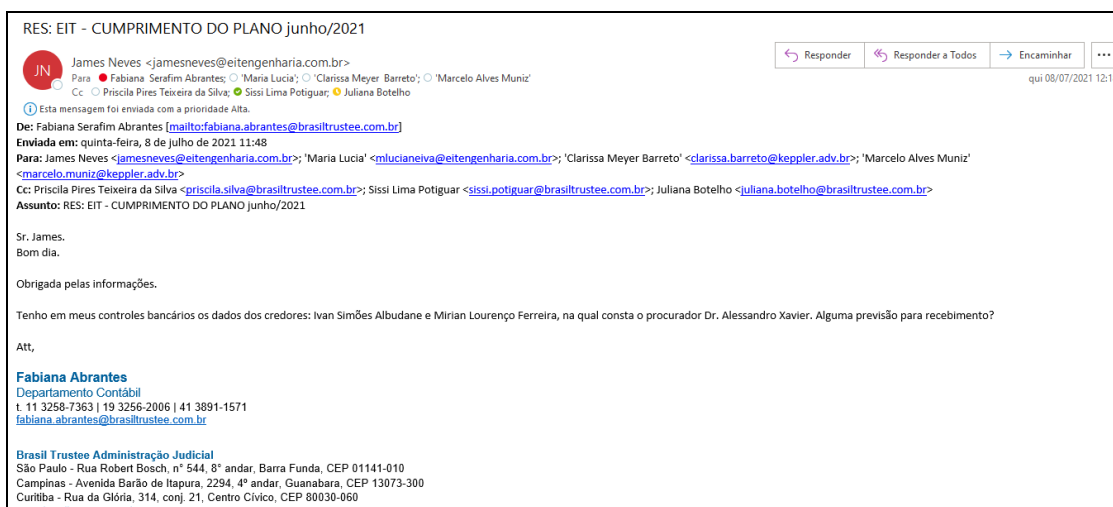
RES: EIT - CUMPRIMENTO DO PLANO junho/2021

JN James Neves <jamesneves@eitengenharia.com.br>
Para Fabiana Serafim Abrantes; 'Maria Lucia'; 'Clarissa Meyer Barreto'; 'Marcelo Alves Muniz'
Cc Priscila Pires Teixeira da Silva; Sissi Lima Potiguar; Juliana Botelho

Responder | Responder a Todos | Encaminhar | ...

qui 08/07/2021 12:1

Esta mensagem foi enviada com a prioridade Alta.

De: Fabiana Serafim Abrantes [mailto:fabiana.abrantes@brasiltrustee.com.br]
Enviada em: quinta-feira, 8 de julho de 2021 11:48
Para: James Neves <jamesneves@eitengenharia.com.br>; 'Maria Lucia' <mlucianeiva@eitengenharia.com.br>; 'Clarissa Meyer Barreto' <clarissa.barreto@keppler.adv.br>; 'Marcelo Alves Muniz' <marcelo.muniz@keppler.adv.br>
Cc: Priscila Pires Teixeira da Silva <priscila.silva@brasiltrustee.com.br>; Sissi Lima Potiguar <sissi.potiguar@brasiltrustee.com.br>; Juliana Botelho <juliana.botelho@brasiltrustee.com.br>
Assunto: RES: EIT - CUMPRIMENTO DO PLANO junho/2021

Sr. James.
Bom dia.

Obrigada pelas informações.

Tenho em meus controles bancários os dados dos credores: Ivan Simões Albudane e Mirian Lourenço Ferreira, na qual consta o procurador Dr. Alessandro Xavier. Alguma previsão para recebimento?

Att,

Fabiana Abrantes
Departamento Contábil
t. 11 3258-7363 | 19 3256-2006 | 41 3891-1571
fabiana.abrantes@brasiltrustee.com.br

Brasil Trustee Administração Judicial
São Paulo - Rua Robert Bosch, n° 544, 8° andar, Barra Funda, CEP 01141-010
Campinas - Avenida Barão de Itapura, 2294, 4º andar, Guanabara, CEP 13073-300
Curitiba - Rua da Glória, 314, conj. 21, Centro Cívico, CEP 80030-060